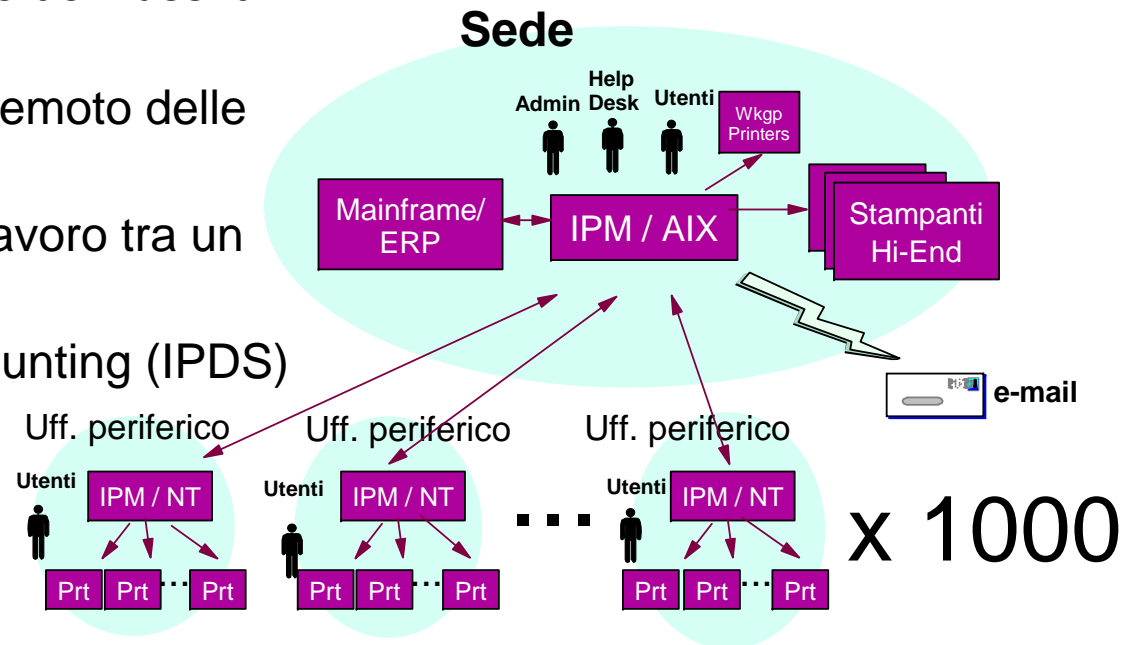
emoto delle

avoro tra un

unting (IPDS)

Sede

Admin

Help Desk

Utenti

Wkgp Printers

Mainframe/ ERP

IPM / AIX

Stampanti Hi-End

e-mail

Uff. periferico

Utenti

IPM / NT

Prt

Prt

Prt

Uff. periferico

Utenti

IPM / NT

Prt

Prt

Prt

...

Uff. periferico

Utenti

IPM / NT

Prt

Prt

Prt

x 1000